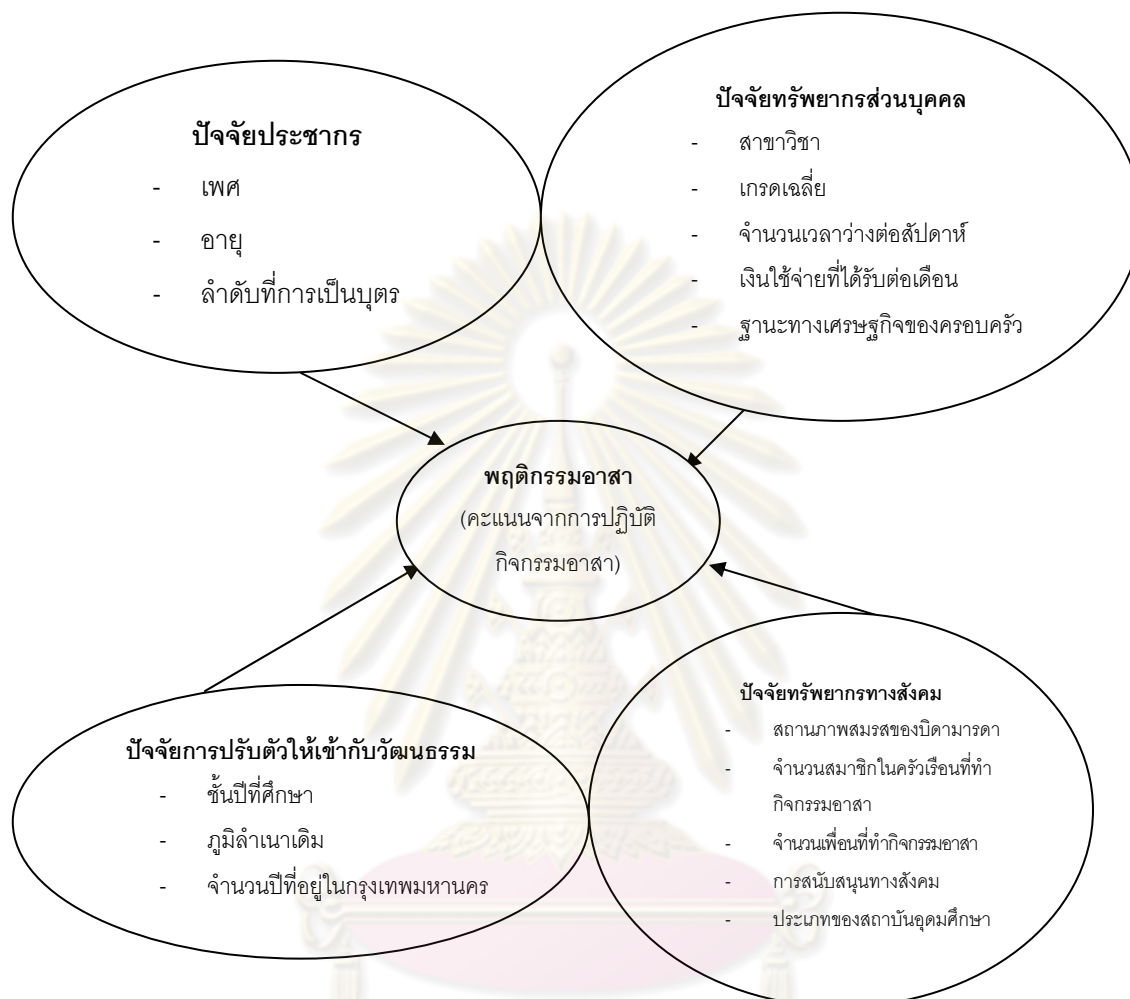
ปัจจัยประชากร
- เพศ
- อายุ
- ลำดับที่การเป็นบุตร

ปัจจัยทรัพยากรส่วนบุคคล
- สาขาวิชา
- เกรดเฉลี่ย
- จำนวนเวลาว่างต่อสัปดาห์
- เงินใช้จ่ายที่ได้รับต่อเดือน
- ฐานะทางเศรษฐกิจของครอบครัว

พฤติกรรมอาสา
(คะแนนจากการปฏิบัติกิจกรรมอาสา)

ปัจจัยการปรับตัวให้เข้ากับวัฒนธรรม
- ชั้นปีที่ศึกษา
- ภูมิลำเนาเดิม
- จำนวนปีที่อยู่ในกรุงเทพมหานคร

ปัจจัยทรัพยากรทางสังคม
- สถานภาพสมรสของบิดามารดา
- จำนวนสมาชิกในครัวเรือนที่ทำกิจกรรมอาสา
- จำนวนเพื่อนที่ทำกิจกรรมอาสา
- การสนับสนุนทางสังคม
- ประเภทของสถาบันอุดมศึกษา